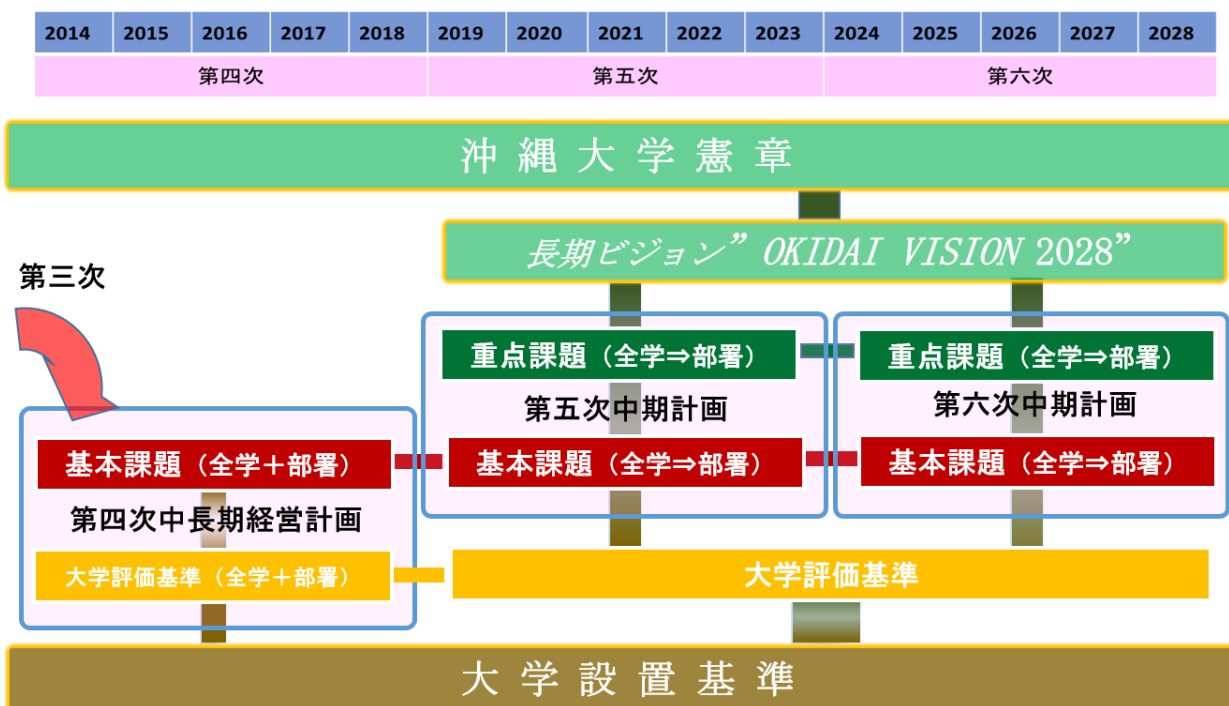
| 2014 | 2015 | 2016 | 2017 | 2018 | 2019 | 2020 | 2021 | 2022 | 2023 | 2024 | 2025 | 2026 | 2027 | 2028 |
|---|---|---|---|---|---|---|---|---|---|---|---|---|---|---|
| 第四次 | | | | | 第五次 | | | | | 第六次 | | | | |

沖縄大学憲章

長期ビジョン”OKIDAI VISION 2028”

第三次

重点課題（全学⇒部署）

第五次中期計画

重点課題（全学⇒部署）

第六次中期計画

基本課題（全学＋部署）

第四次中長期経営計画

基本課題（全学⇒部署）

基本課題（全学⇒部署）

大学評価基準（全学＋部署）

大学評価基準

大学設置基準